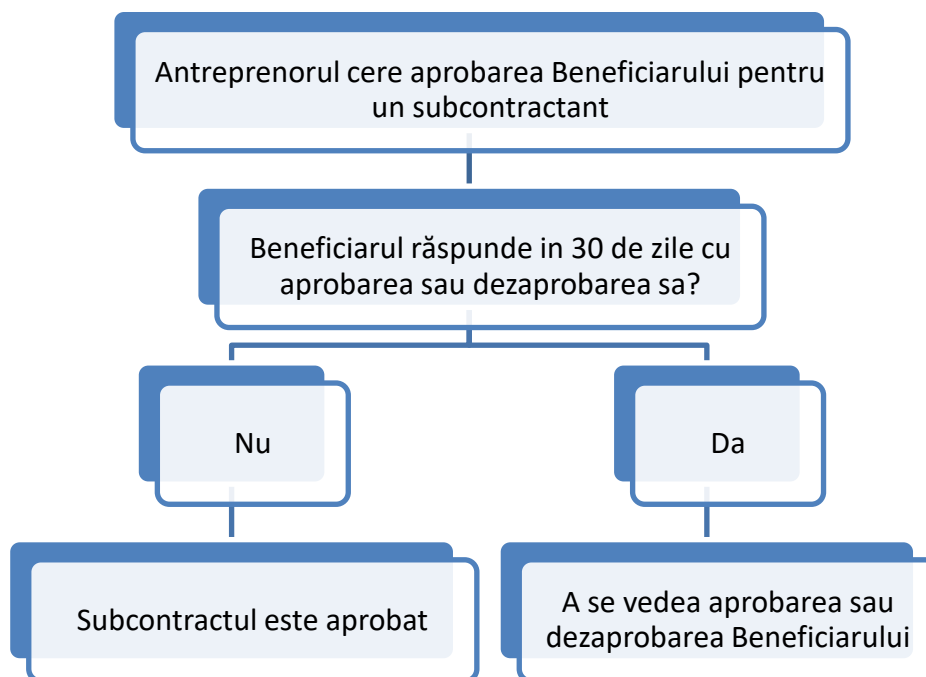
Antreprenorul cere aprobarea Beneficiarului pentru un subcontractant

Beneficiarul răspunde in 30 de zile cu aprobarea sau dezaprobarea sa?

Nu

Da

Subcontractul este aprobat

A se vedea aprobarea sau dezaprobarea Beneficiarului